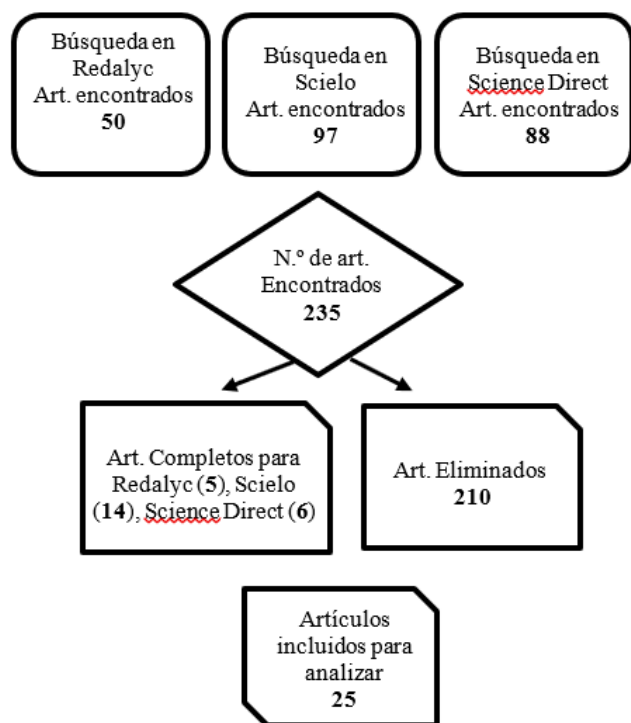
Búsqueda en Redalyc Art. encontrados **50**

Búsqueda en Scielo Art. encontrados **97**

Búsqueda en Science Direct Art. encontrados **88**

N.º de art. Encontrados **235**

Art. Completos para Redalyc (**5**), Scielo (**14**), Science Direct (**6**)

Art. Eliminados **210**

Artículos incluidos para analizar **25**